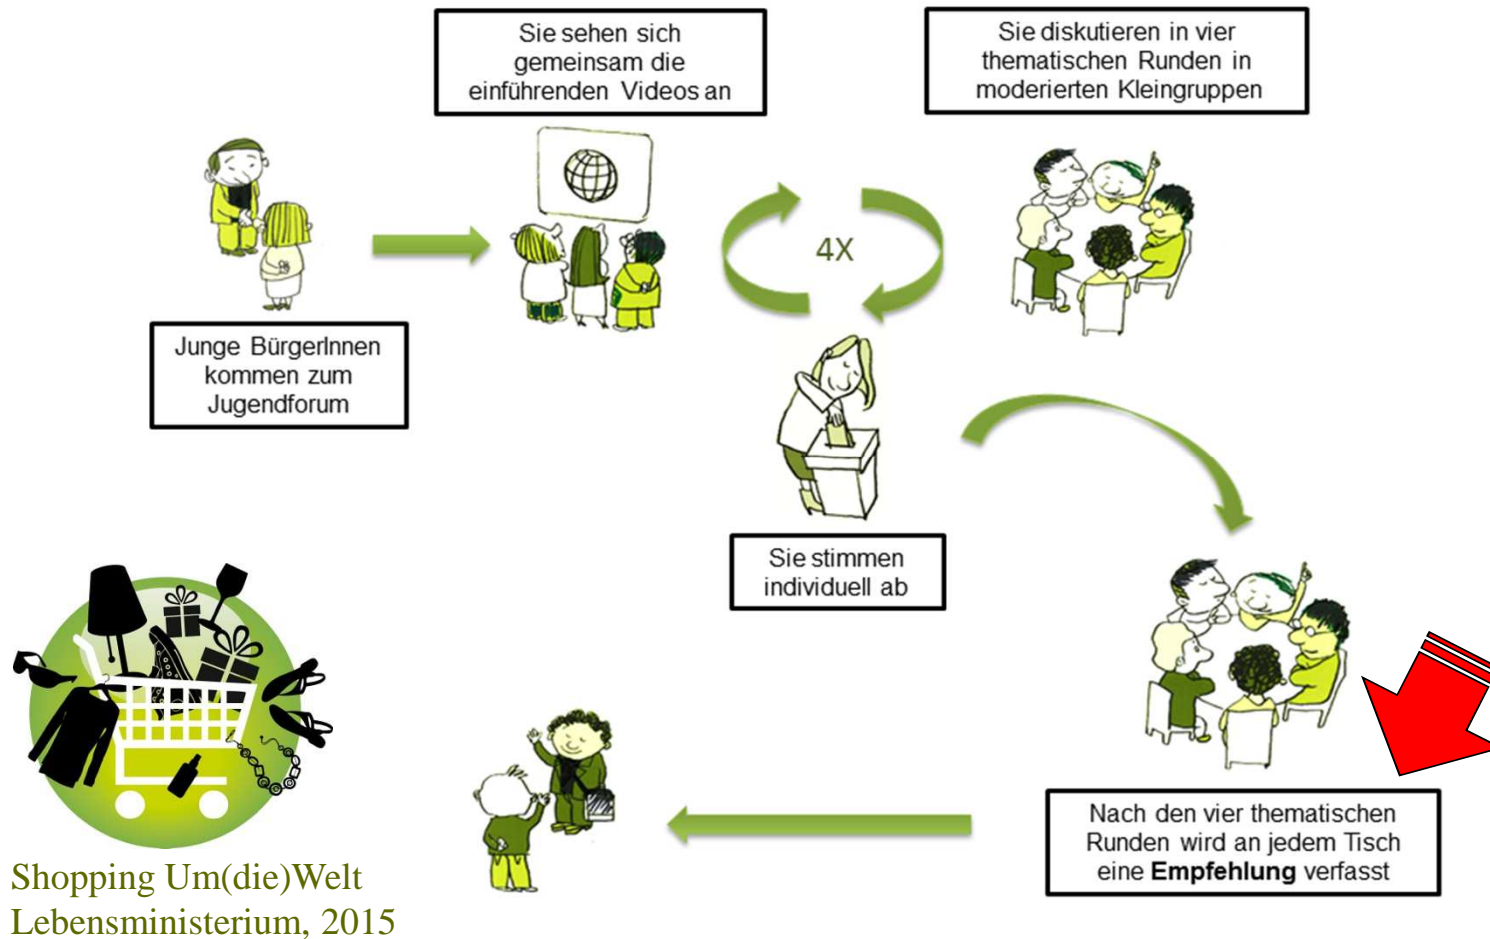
Sie sehen sich gemeinsam die einführenden Videos an

Sie diskutieren in vier thematischen Runden in moderierten Kleingruppen

Junge BürgerInnen kommen zum Jugendforum

4X

Sie stimmen individuell ab

Nach den vier thematischen Runden wird an jedem Tisch eine **Empfehlung** verfasst

Shopping Um(die)Welt
Lebensministerium, 2015